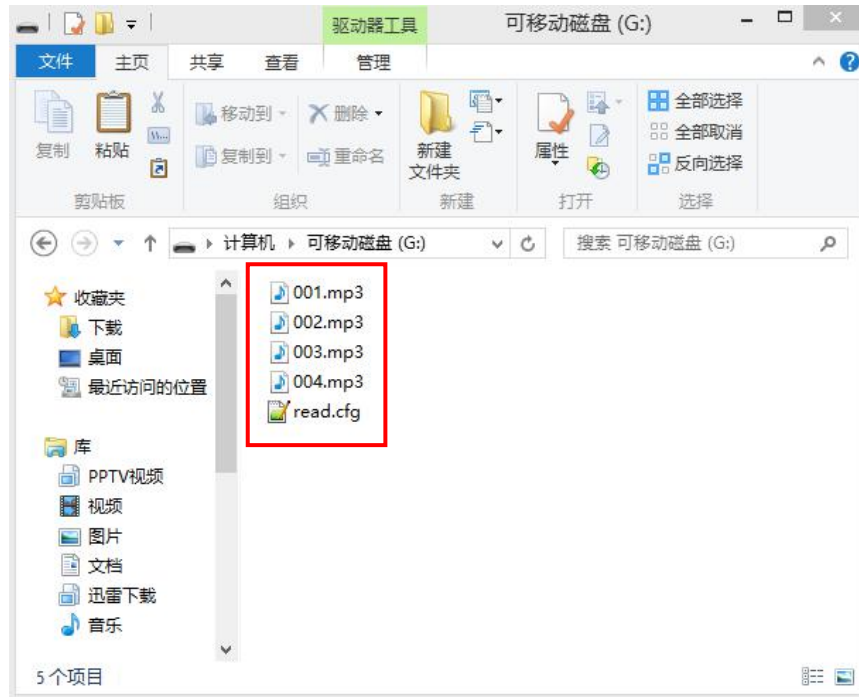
驱动器工具
可移动磁盘 (G:)
文件
主页
共享
查看
管理
复制
粘贴
剪贴板
移动到
复制到
删除
重命名
组织
新建文件夹
新建
属性
打开
全部选择
全部取消
反向选择
选择
计算机 ▸ 可移动磁盘 (G:)
搜索 可移动磁盘 (G:)
收藏夹
下载
桌面
最近访问的位置
库
PPTV视频
视频
图片
文档
迅雷下载
音乐
001.mp3
002.mp3
003.mp3
004.mp3
read.cfg
5 个项目